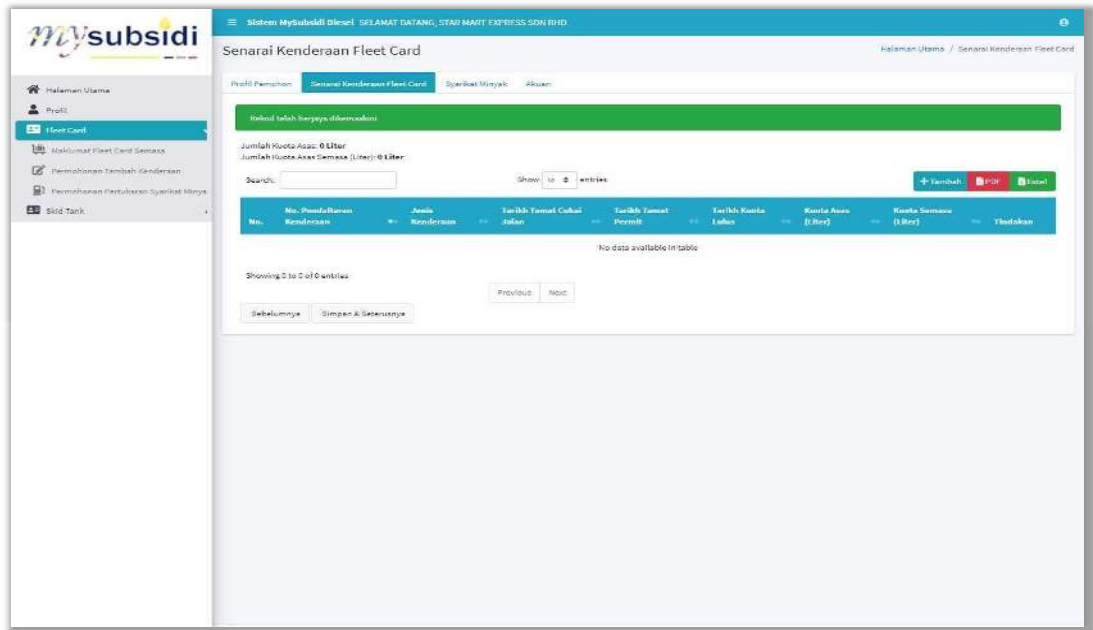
mysubsidi

Halaman Utama
Profil
Fleet Card
Maklumat Fleet Card Semasa
Permohonan Tambah Kenderaan
Permohonan Pertukaran Syarikat Minya
Skid Tank

Sistem MySubsidi Diesel SELAMAT DATANG, STAR MART EXPRESS SDN BHD

Senarai Kenderaan Fleet Card

Halaman Utama / Senarai Kenderaan Fleet Card

Profil Pemohon | Senarai Kenderaan Fleet Card | Syarikat Minyak | Akuan

Rekod telah berjaya dikemaskini

Jumlah Kuota Asas: 0 Liter
Jumlah Kuota Asas Semasa (Liter): 0 Liter

Search:

Show 10 entries

+Tambah PDF Excel

| No. | No. Pendaftaran Kenderaan | Jenis Kenderaan | Tarikh Tamat Cukai Jalan | Tarikh Tamat Permit | Tarikh Kuota Lulus | Kuota Asas (Liter) | Kuota Semasa (Liter) | Tindakan |
|---|---|---|---|---|---|---|---|---|
| No data available in table | | | | | | | | |

Showing 0 to 0 of 0 entries

Previous Next

Sebelumnya Simpan & Seterusnya